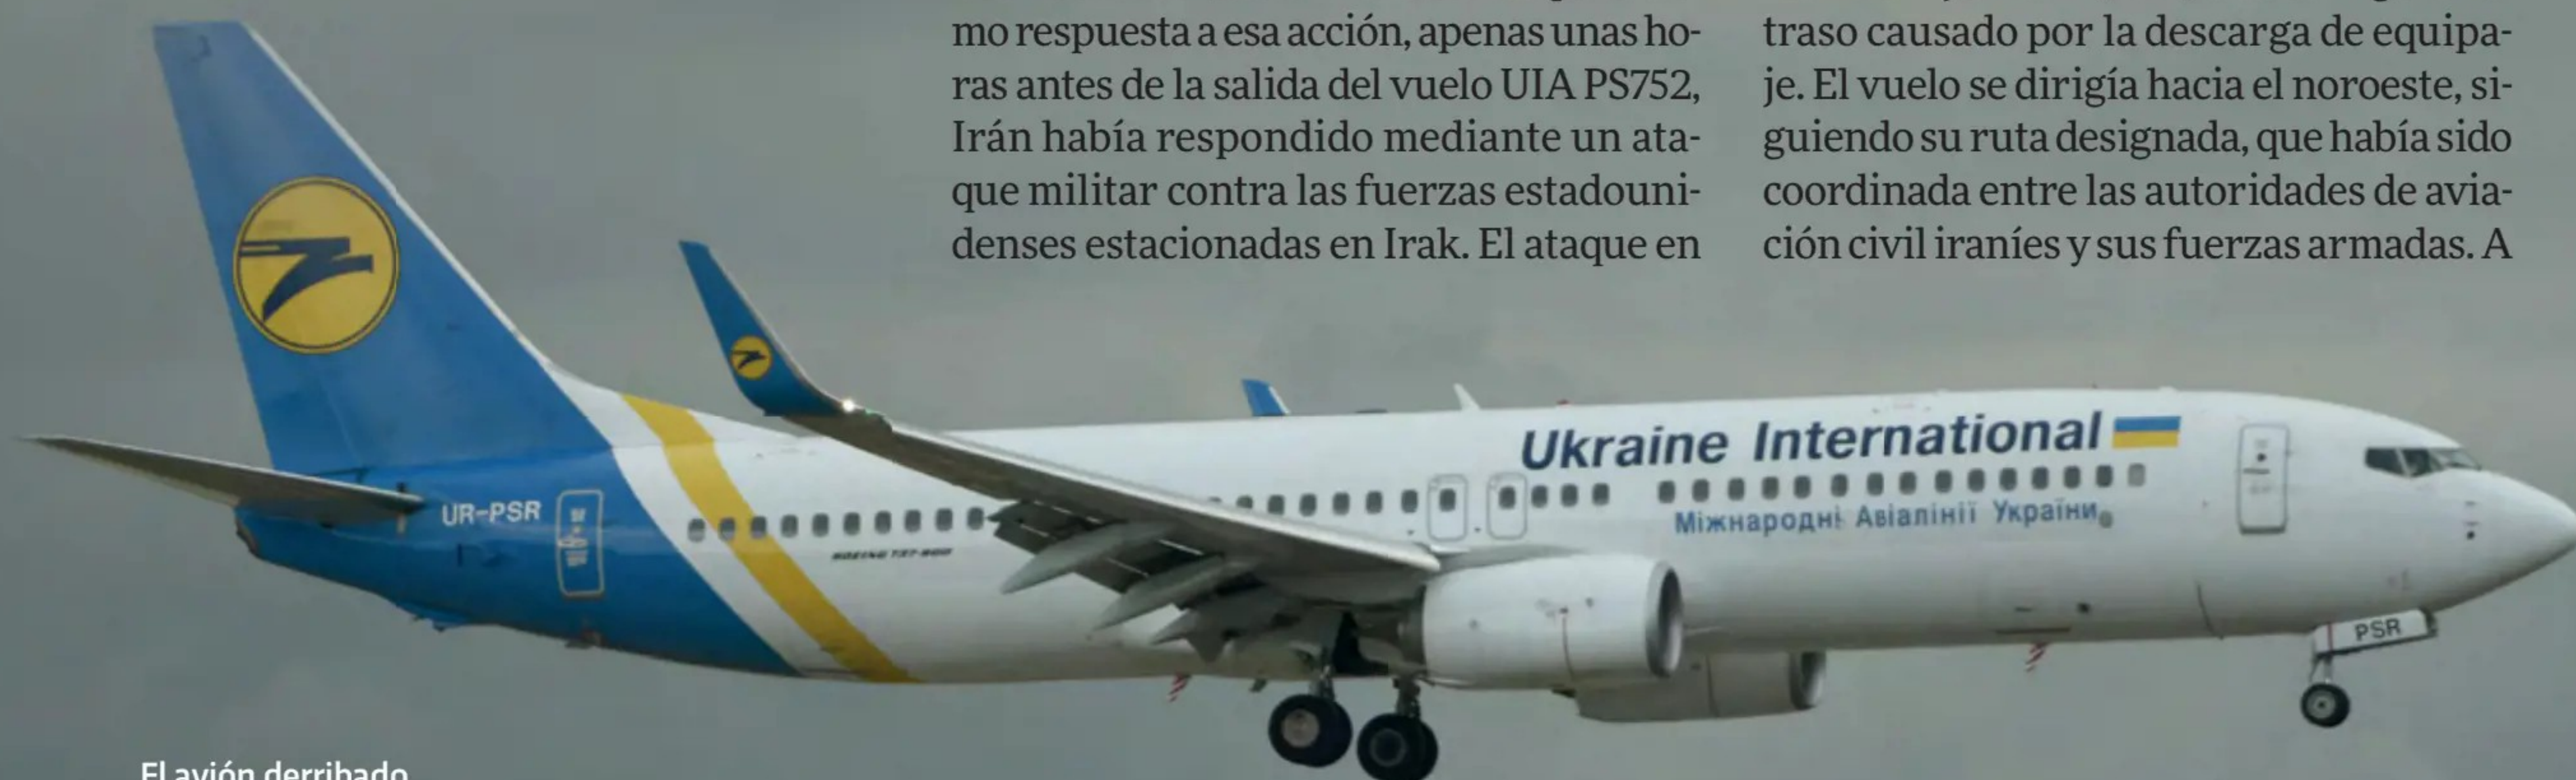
mo respuesta a esa acción, apenas unas horas antes de la salida del vuelo UIA PS752, Irán había respondido mediante un ataque militar contra las fuerzas estadounidenses estacionadas en Irak. El ataque en

traso causado por la descarga de equipaje. El vuelo se dirigía hacia el noroeste, siguiendo su ruta designada, que había sido coordinada entre las autoridades de aviación civil iraníes y sus fuerzas armadas. A

Ukraine International

Міжнародні Авіалінії України

UR-PSR

BOEING 737-800

PSR

El avión derribado